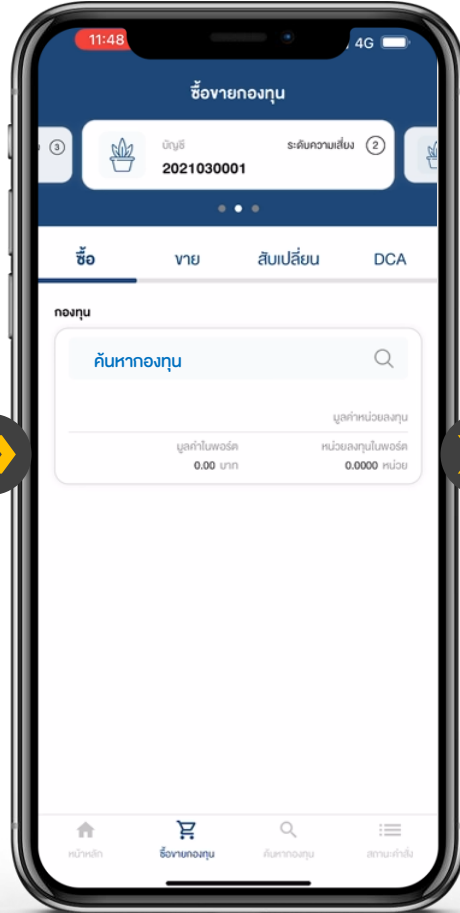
11:48
4G

ซื้อขายกองทุน

3

บัญชี
2021030001
ระดับความเสี่ยง 2

ซื้อ
ขาย
สับเปลี่ยน
DCA

กองทุน

ค้นหากองทุน

มูลค่าหน่วยลงทุน

มูลค่าในพอร์ต
0.00 บาท
หน่วยลงทุนในพอร์ต
0.0000 หน่วย

หน้าหลัก
ซื้อขายกองทุน
ค้นหากองทุน
สถานะคำสั่ง